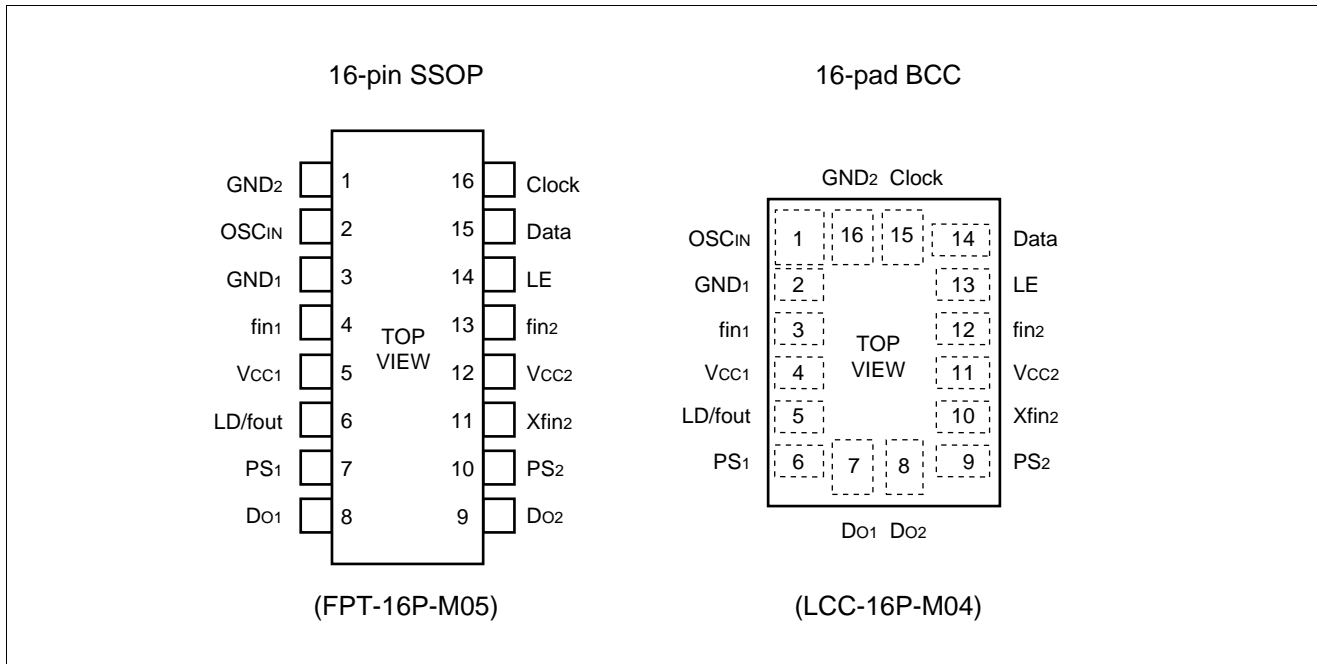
16-pin SSOP

GND$_2$ 1
OSC$_{IN}$ 2
GND$_1$ 3
fin$_1$ 4
V$_{CC1}$ 5
LD/fout 6
PS$_1$ 7
D$_{O1}$ 8

TOP VIEW

16 Clock
15 Data
14 LE
13 fin$_2$
12 V$_{CC2}$
11 Xfin$_2$
10 PS$_2$
9 D$_{O2}$

(FPT-16P-M05)

16-pad BCC

GND$_2$ Clock

OSC$_{IN}$ 1
GND$_1$ 2
fin$_1$ 3
V$_{CC1}$ 4
LD/fout 5
PS$_1$ 6

16 15

TOP VIEW

14 Data
13 LE
12 fin$_2$
11 V$_{CC2}$
10 Xfin$_2$
9 PS$_2$

7 8

D$_{O1}$ D$_{O2}$

(LCC-16P-M04)